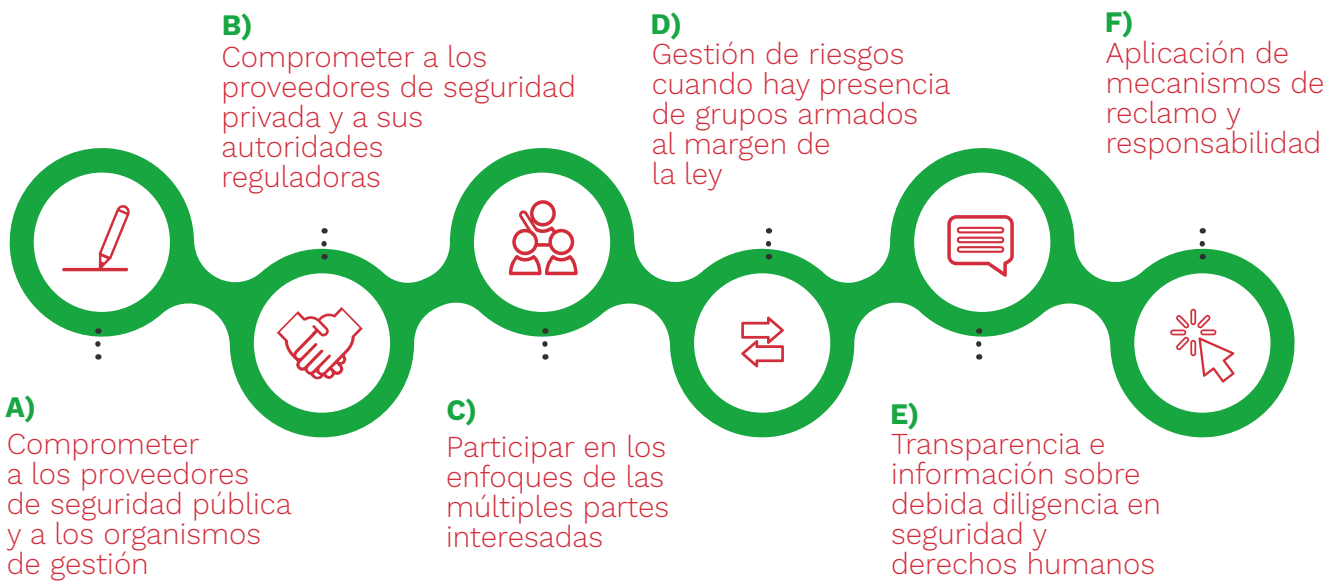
A)
Comprometer a los proveedores de seguridad pública y a los organismos de gestión

B)
Comprometer a los proveedores de seguridad privada y a sus autoridades reguladoras

C)
Participar en los enfoques de las múltiples partes interesadas

D)
Gestión de riesgos cuando hay presencia de grupos armados al margen de la ley

E)
Transparencia e información sobre debida diligencia en seguridad y derechos humanos

F)
Aplicación de mecanismos de reclamo y responsabilidad